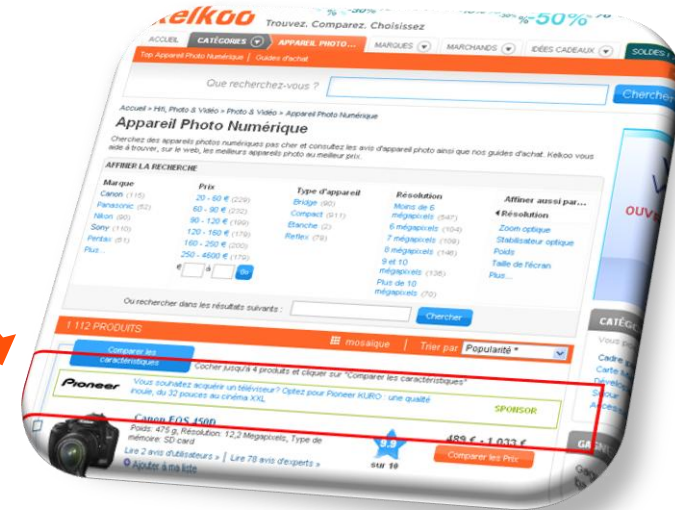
elkoo Trouvez. Comparez. Choisissez

%-50%

ACCUEIL | CATÉGORIES | APPAREIL PHOTO ... | MARQUES | MARCHANDS | IDÉES CADEAUX | SOLDES

Top Appareil Photo Numérique | Guides d'achat

Que recherchez-vous ?

Chercher

Accueil > Hifi, Photo & Vidéo > Photo & Vidéo > Appareil Photo Numérique

Appareil Photo Numérique

Cherchez des appareils photos numériques pas cher et consultez les avis d'appareil photo ainsi que nos guides d'achat. Kelkoo vous aide à trouver, sur le web, les meilleurs appareils photo au meilleur prix.

AFFINER LA RECHERCHE

| Marque | Prix | Type d'appareil | Résolution | Affiner aussi par... |
|---|---|---|---|---|
| Canon (115) | 20 - 60 € (229) | Bridge (90) | Moins de 6 mégapixels (547) | Résolution |
| Panasonic (62) | 60 - 90 € (232) | Compact (911) | 6 mégapixels (104) | Zoom optique |
| Nikon (90) | 90 - 120 € (199) | Etanche (2) | 7 mégapixels (109) | Stabilisateur optique |
| Sony (110) | 120 - 160 € (179) | Reflex (78) | 8 mégapixels (146) | Poids |
| Pentax (51) | 160 - 250 € (200) | | 9 et 10 mégapixels (136) | Taille de l'écran |
| Plus... | 250 - 4600 € (172) | | Plus de 10 mégapixels (70) | Plus... |

€ à Go

Ou rechercher dans les résultats suivants : Chercher

1 112 PRODUITS

mosaïque | Trier par Popularité *

Comparer les caractéristiques

Cocher jusqu'à 4 produits et cliquer sur "Comparer les caractéristiques"

Pioneer Vous souhaitez acquérir un téléviseur? Optez pour Pioneer KURO : une qualité inouïe, du 32 pouces au cinéma XXL

SPONSOR

Canon EOS 450D

Poids: 475 g, Résolution: 12,2 Mégapixels, Type de mémoire: SD card

Lire 2 avis d'utilisateurs » | Lire 78 avis d'experts »

Ajouter à ma liste

8.5 sur 10

489 € - 1 033 €

Comparer les Prix

OUV

CATÉG

Vous po

Cadre p

Carte

Dével

Sacoc

Access

GA